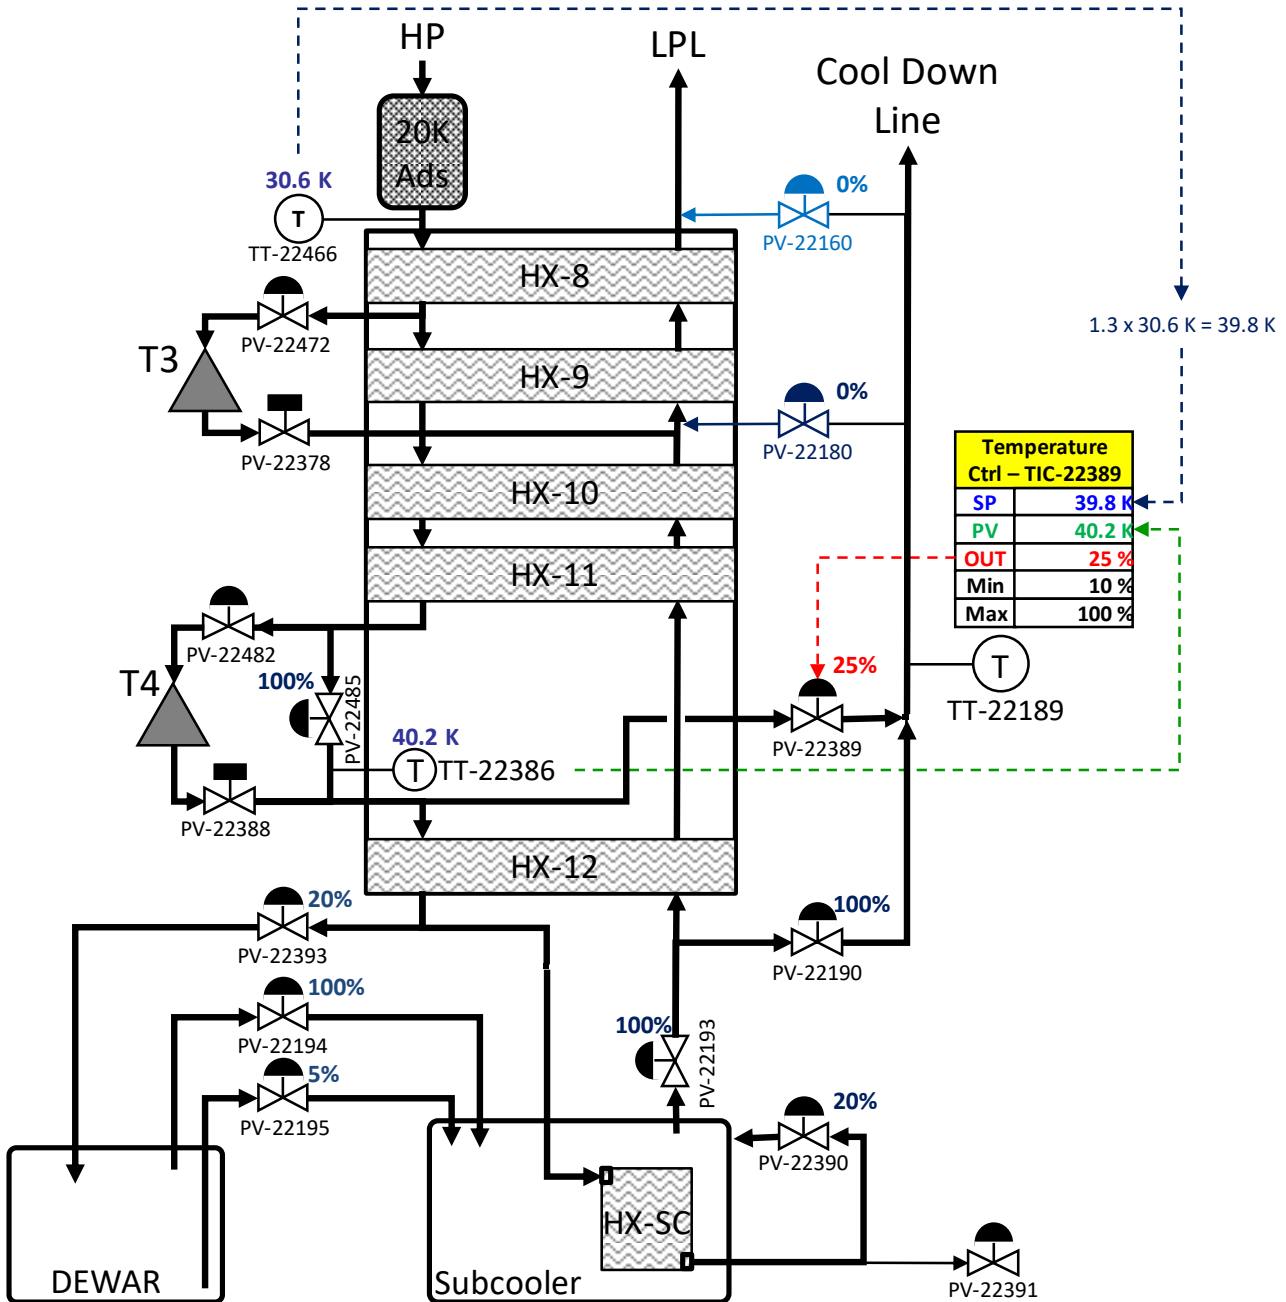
HP
LPL
Cool Down Line
20K Ads
30.6 K
T
TT-22466
HX-8
0%
PV-22160
PV-22472
T3
HX-9
0%
PV-22378
PV-22180
1.3 x 30.6 K = 39.8 K

| Temperature Ctrl – TIC-22389 | |
|---|---|
| SP | 39.8 K |
| PV | 40.2 K |
| OUT | 25 % |
| Min | 10 % |
| Max | 100 % |

HX-10
HX-11
PV-22482
T4
100%
PV-22485
25%
T
TT-22189
PV-22389
40.2 K
T
TT-22386
PV-22388
HX-12
20%
PV-22393
100%
PV-22190
100%
PV-22194
100%
PV-22193
5%
PV-22195
20%
PV-22390
HX-SC
DEWAR
Subcooler
PV-22391